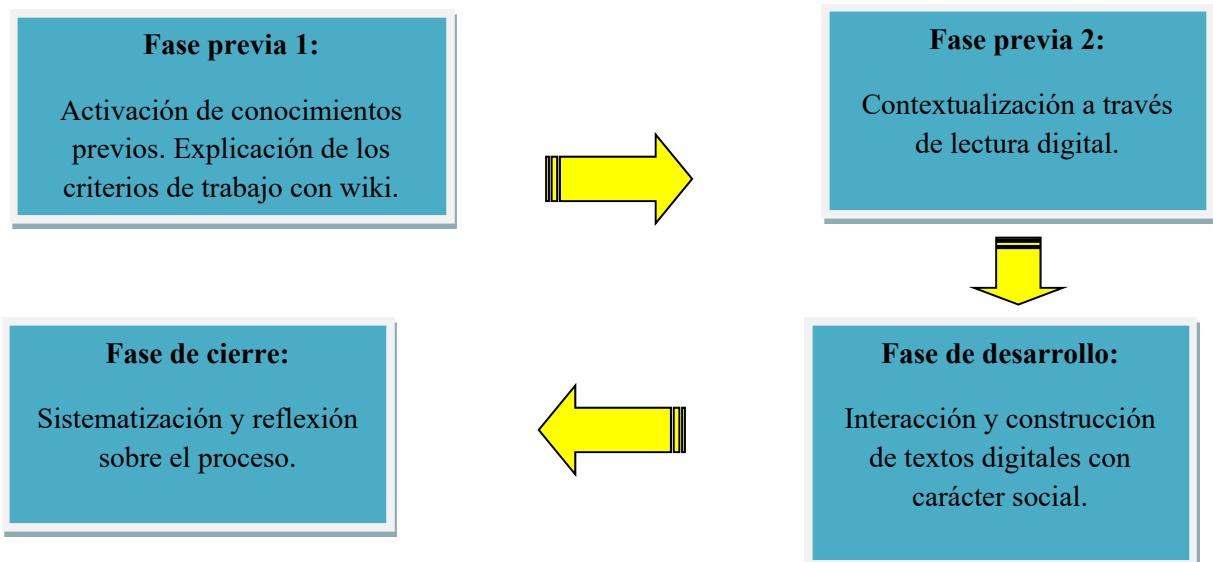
**Fase previa 1:**

Activación de conocimientos previos. Explicación de los criterios de trabajo con wiki.

**Fase previa 2:**

Contextualización a través de lectura digital.

**Fase de desarrollo:**

Interacción y construcción de textos digitales con carácter social.

**Fase de cierre:**

Sistematización y reflexión sobre el proceso.